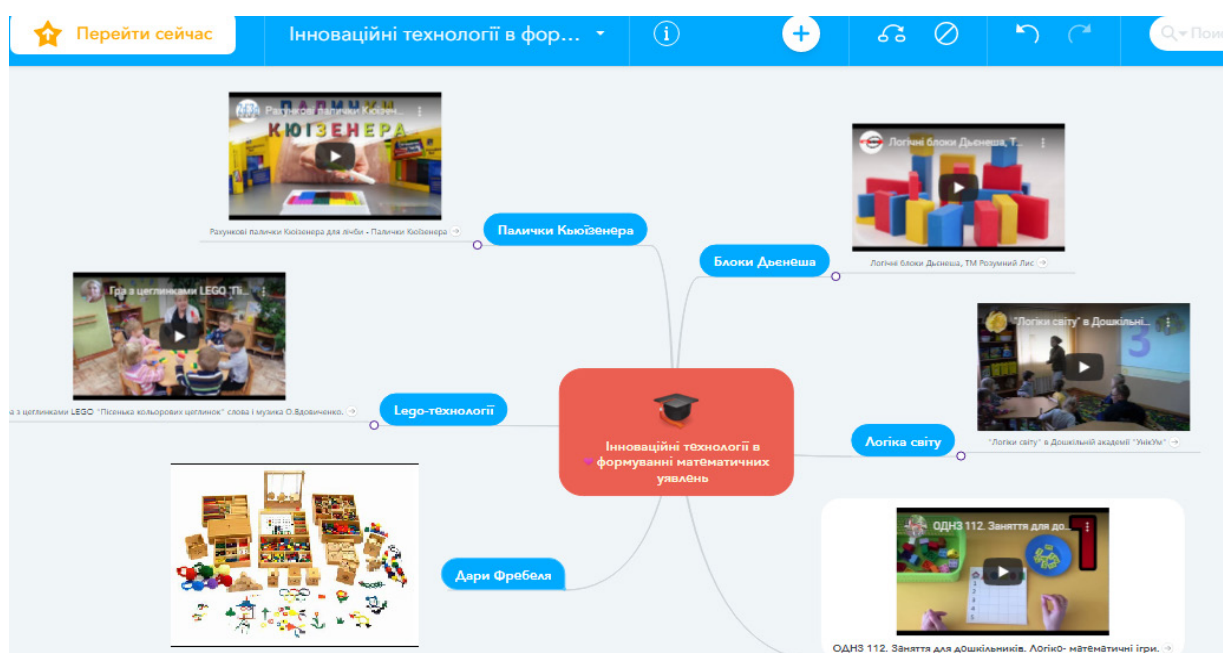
Перейти сейчас
Інноваційні технології в фор...
Пои

Рахункові палички Кюізенера
КЮЗЕНЕРА
Рахункові палички Кюізенера для лічби - Палички Кюізенера
Палички Кьюізенера

Логічні блоки Дьєнеша, Т...
Логічні блоки Дьєнеша, ТМ Розумний Лис
Блоки Дьєнеша

Гра з цеглинками LEGO "Пі...
а з цеглинками LEGO "Пісенька кольорових цеглинок" слова і музика О.Вдовиченко.
Lego-технології

"Логіки світу" в Дошкільні...
"Логіки світу" в Дошкільній академії "УмкУм"
Логіка світу

Інноваційні технології в формуванні математичних уявлень

Дари Фребеля

ОДНЗ 112. Заняття для до...
ОДНЗ 112. Заняття для дошкільників. Логіко- математичні ігри.